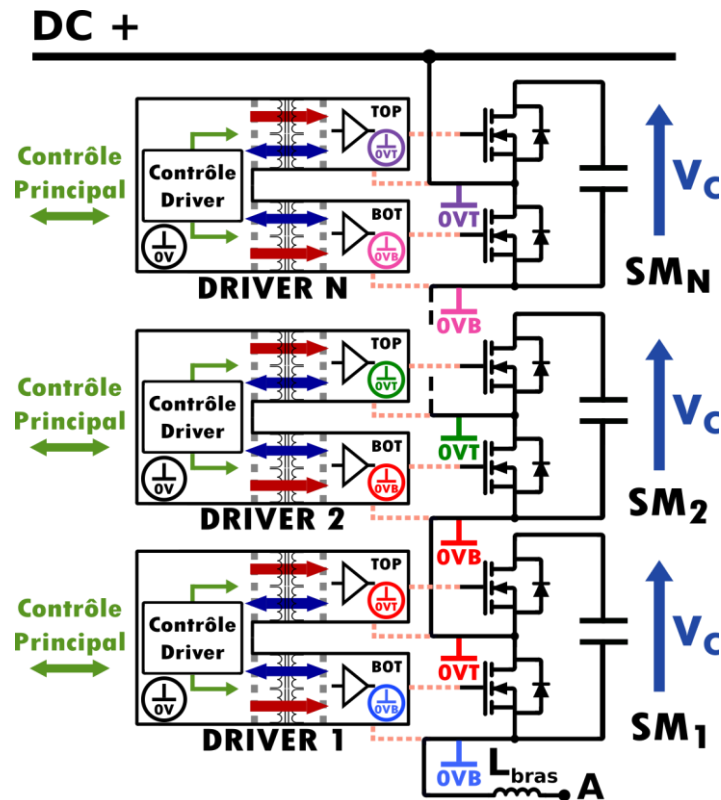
DC +

Contrôle Principal

Contrôle Driver

0V

TOP

0VT

BOT

0VB

DRIVER N

0VT

$V_C$

$SM_N$

0VB

Contrôle Principal

Contrôle Driver

0V

TOP

0VT

BOT

0VB

DRIVER 2

0VT

$V_C$

$SM_2$

0VB

Contrôle Principal

Contrôle Driver

0V

TOP

0VT

BOT

0VB

DRIVER 1

0VT

$V_C$

$SM_1$

0VB

$L_{bras}$

A